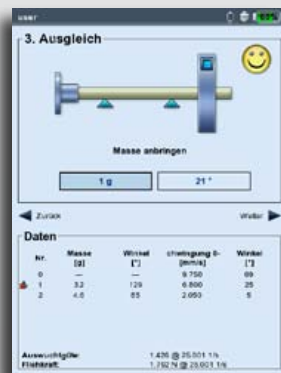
user

3. Ausgleich

Masse anbringen

1 g

21 °

Zurück

Weiter

Daten

| Nr. | Masse [g] | Winkel [°] | Schwingung S-[mm/s] | Winkel [°] |
|---|---|---|---|---|
| 0 | — | — | 9.750 | 69 |
| 1 | 3.2 | 129 | 6.800 | 25 |
| 2 | 4.0 | 85 | 2.050 | 5 |

Auswuchtgüte: 1.436 @ 25.001 1/s
Fliehkraft: 1.792 N @ 25.001 1/s